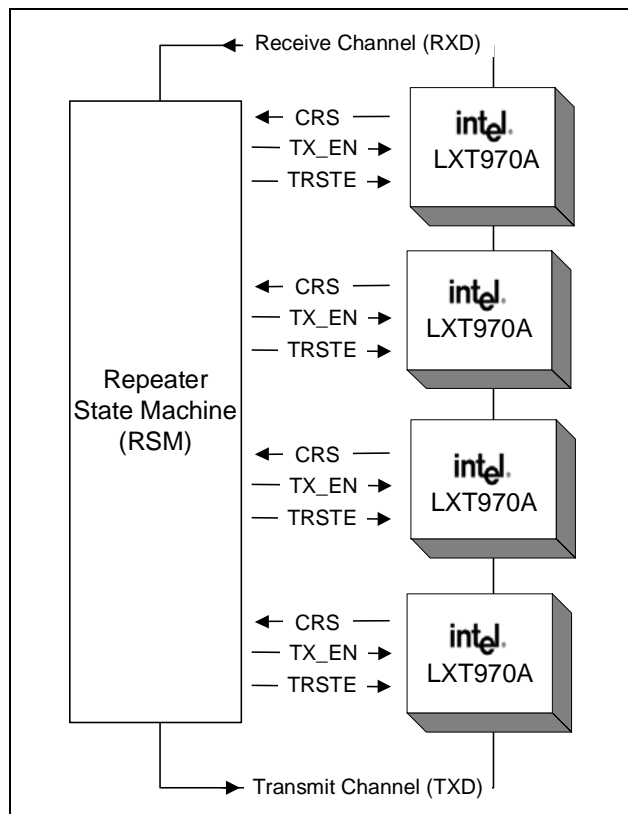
Receive Channel (RXD)

CRS
TX_EN
TRSTE

intel
LXT970A

CRS
TX_EN
TRSTE

intel
LXT970A

Repeater
State Machine
(RSM)

CRS
TX_EN
TRSTE

intel
LXT970A

CRS
TX_EN
TRSTE

intel
LXT970A

Transmit Channel (TXD)